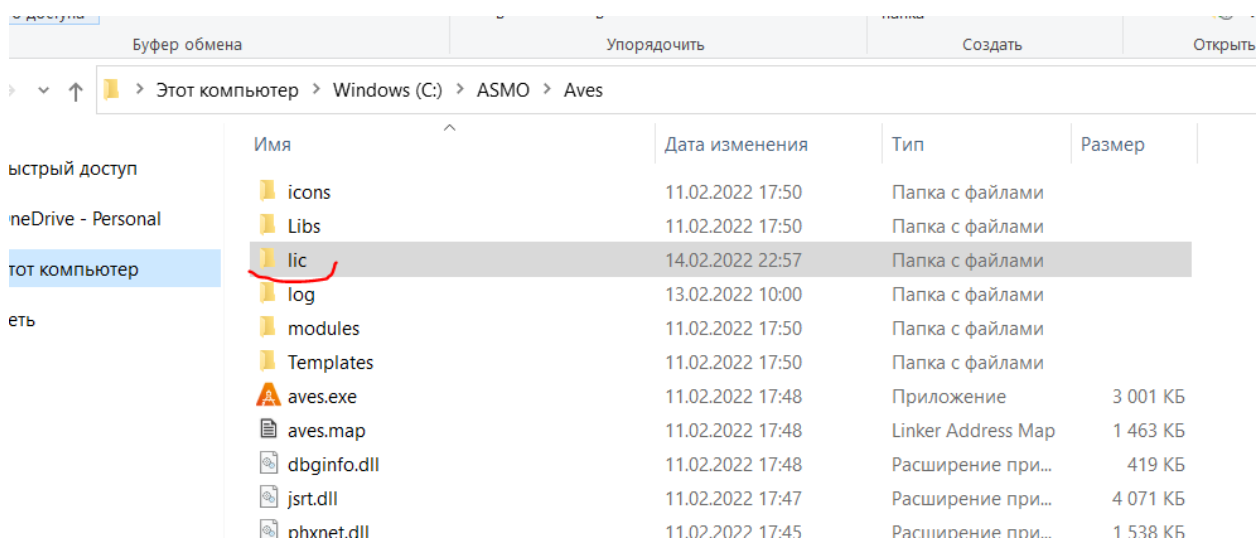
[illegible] доступа | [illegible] | папка

Буфер обмена | Упорядочить | Создать | Открыть

Этот компьютер > Windows (C:) > ASMO > Aves

ыстрый доступ
neDrive - Personal
тот компьютер
еть

| Имя | Дата изменения | Тип | Размер |
|---|---|---|---|
| icons | 11.02.2022 17:50 | Папка с файлами | |
| Libs | 11.02.2022 17:50 | Папка с файлами | |
| lic | 14.02.2022 22:57 | Папка с файлами | |
| log | 13.02.2022 10:00 | Папка с файлами | |
| modules | 11.02.2022 17:50 | Папка с файлами | |
| Templates | 11.02.2022 17:50 | Папка с файлами | |
| aves.exe | 11.02.2022 17:48 | Приложение | 3 001 КБ |
| aves.map | 11.02.2022 17:48 | Linker Address Map | 1 463 КБ |
| dbginfo.dll | 11.02.2022 17:48 | Расширение при... | 419 КБ |
| jsrt.dll | 11.02.2022 17:47 | Расширение при... | 4 071 КБ |
| phxnet.dll | 11.02.2022 17:45 | Расширение при... | 1 538 КБ |